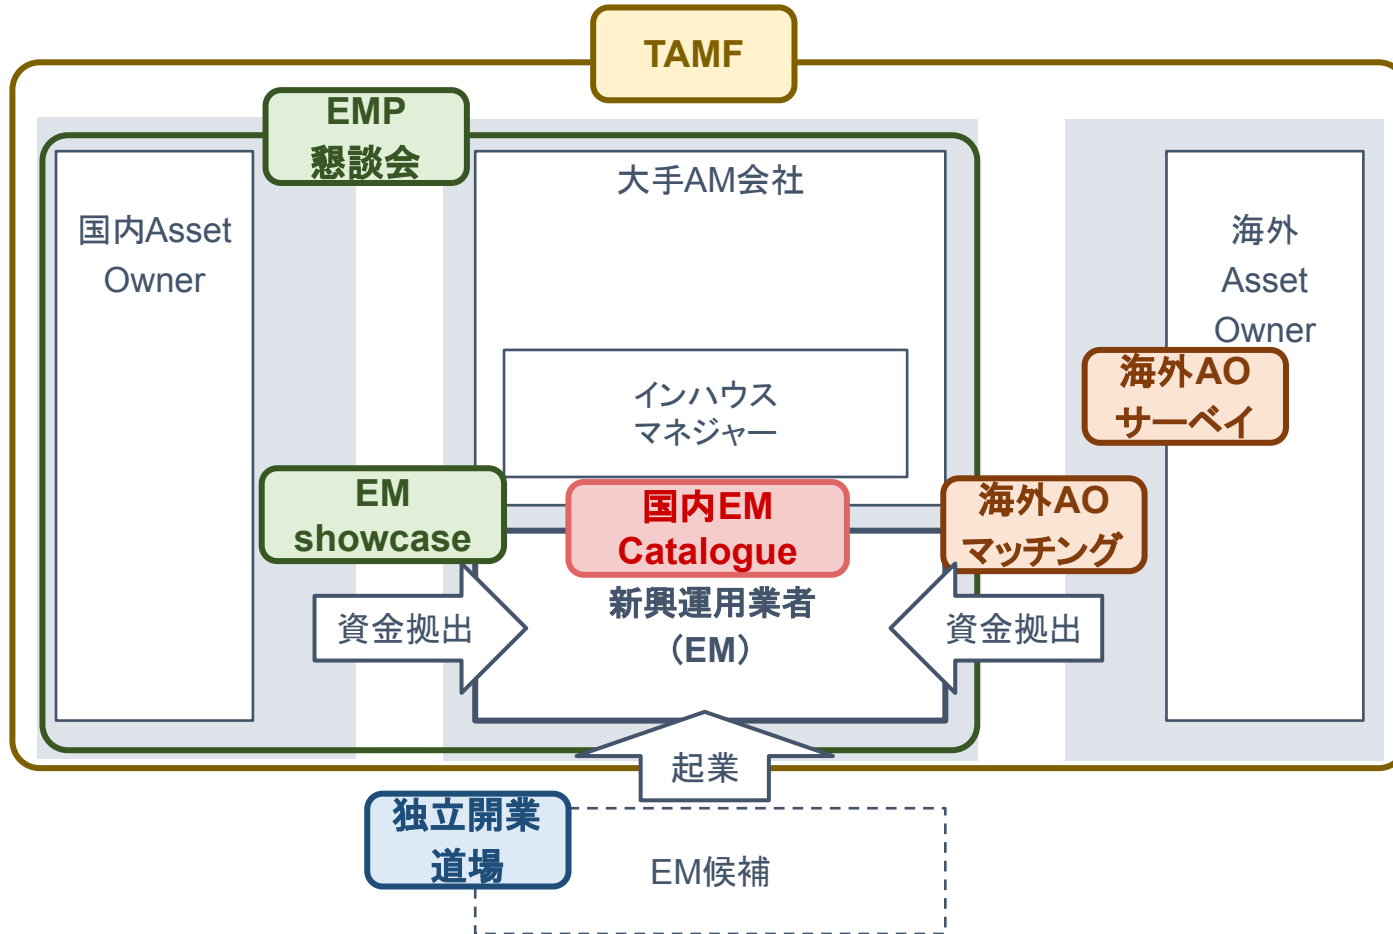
TAMF

EMP
懇談会

国内Asset Owner

大手AM会社

インハウス
マネジャー

海外
Asset
Owner

海外AO
サーベイ

EM
showcase

国内EM
Catalogue

海外AO
マッチング

新興運用業者
（EM）

資金拠出

資金拠出

起業

独立開業
道場

EM候補